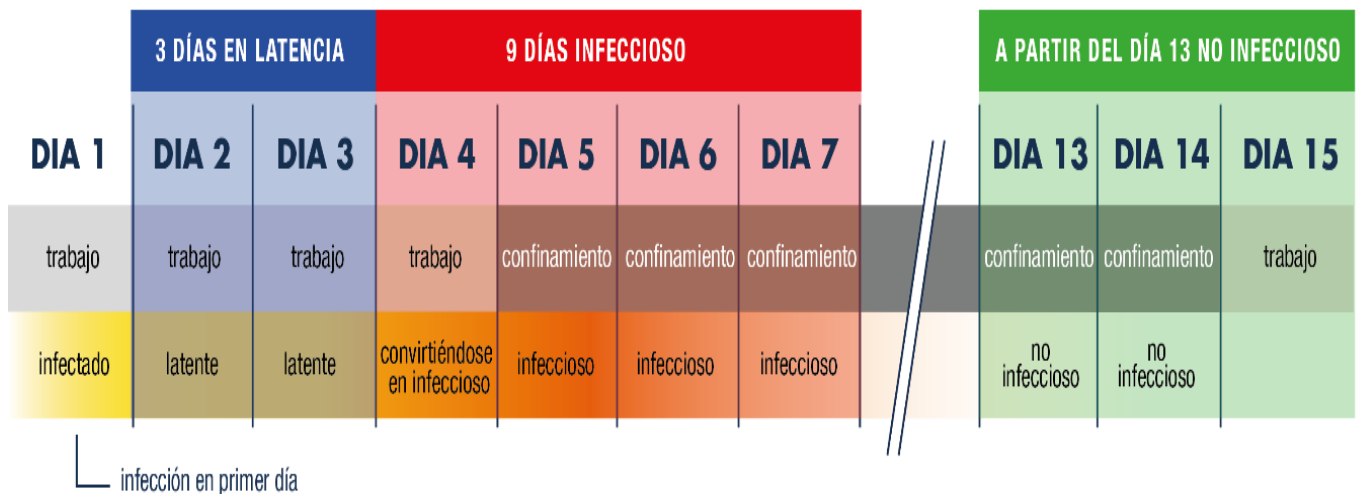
| | 3 DÍAS EN LATENCIA | | 9 DÍAS INFECCIOSO | | | | A PARTIR DEL DÍA 13 NO INFECCIOSO | | |
|---|---|---|---|---|---|---|---|---|---|
| DIA 1 | DIA 2 | DIA 3 | DIA 4 | DIA 5 | DIA 6 | DIA 7 | DIA 13 | DIA 14 | DIA 15 |
| trabajo | trabajo | trabajo | trabajo | confinamiento | confinamiento | confinamiento | confinamiento | confinamiento | trabajo |
| infectado | latente | latente | convirtiéndose en infeccioso | infeccioso | infeccioso | infeccioso | no infeccioso | no infeccioso | |

infección en primer día